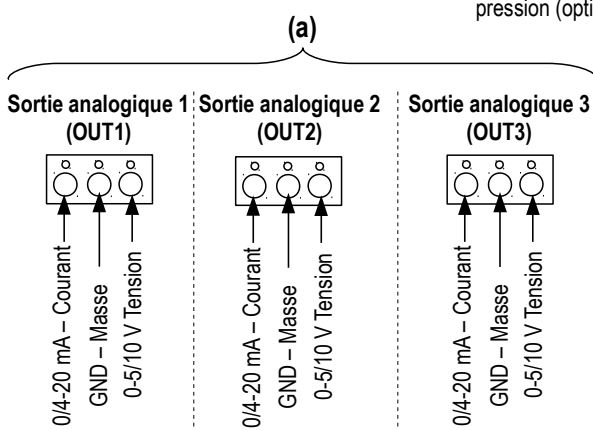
pression (opti

(a)

Sortie analogique 1
(OUT1)

0/4-20 mA – Courant
GND – Masse
0-5/10 V Tension

Sortie analogique 2
(OUT2)

0/4-20 mA – Courant
GND – Masse
0-5/10 V Tension

Sortie analogique 3
(OUT3)

0/4-20 mA – Courant
GND – Masse
0-5/10 V Tension